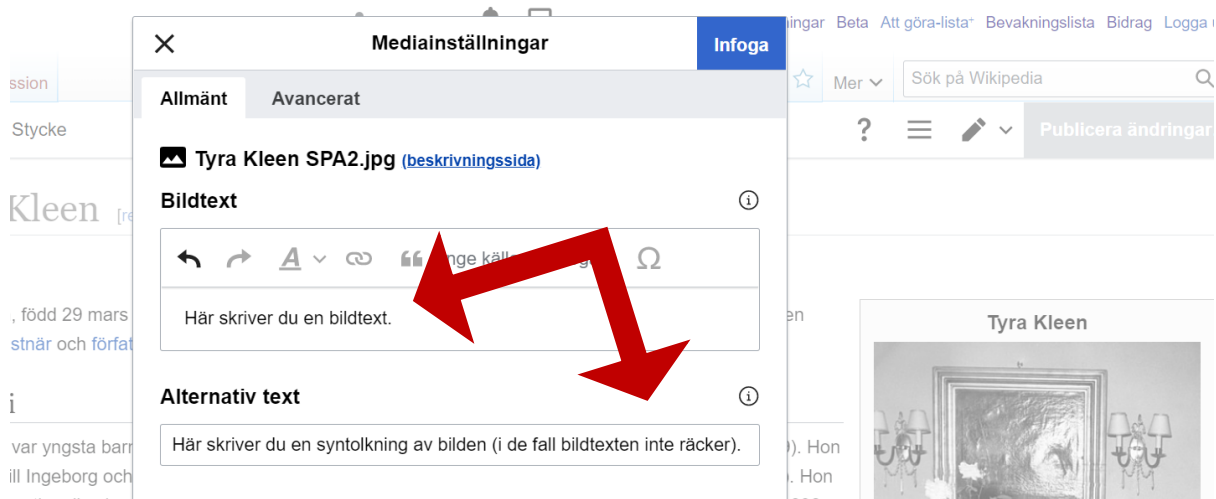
ingar Beta Att göra-lista⁺ Bevakningslista Bidrag Logga

ssion

Mer

Sök på Wikipedia

Stycke

Publicera ändringar

Kleen [re

, född 29 mars

stnär och förfat

en

i

var yngsta barn

ill Ingeborg och

). Hon

. Hon

Tyra Kleen

Mediainställningar

Infoga

Allmänt

Avancerat

Tyra Kleen SPA2.jpg (beskrivningssida)

Bildtext

Ange käll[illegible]

Här skriver du en bildtext.

Alternativ text

Här skriver du en syntolkning av bilden (i de fall bildtexten inte räcker).